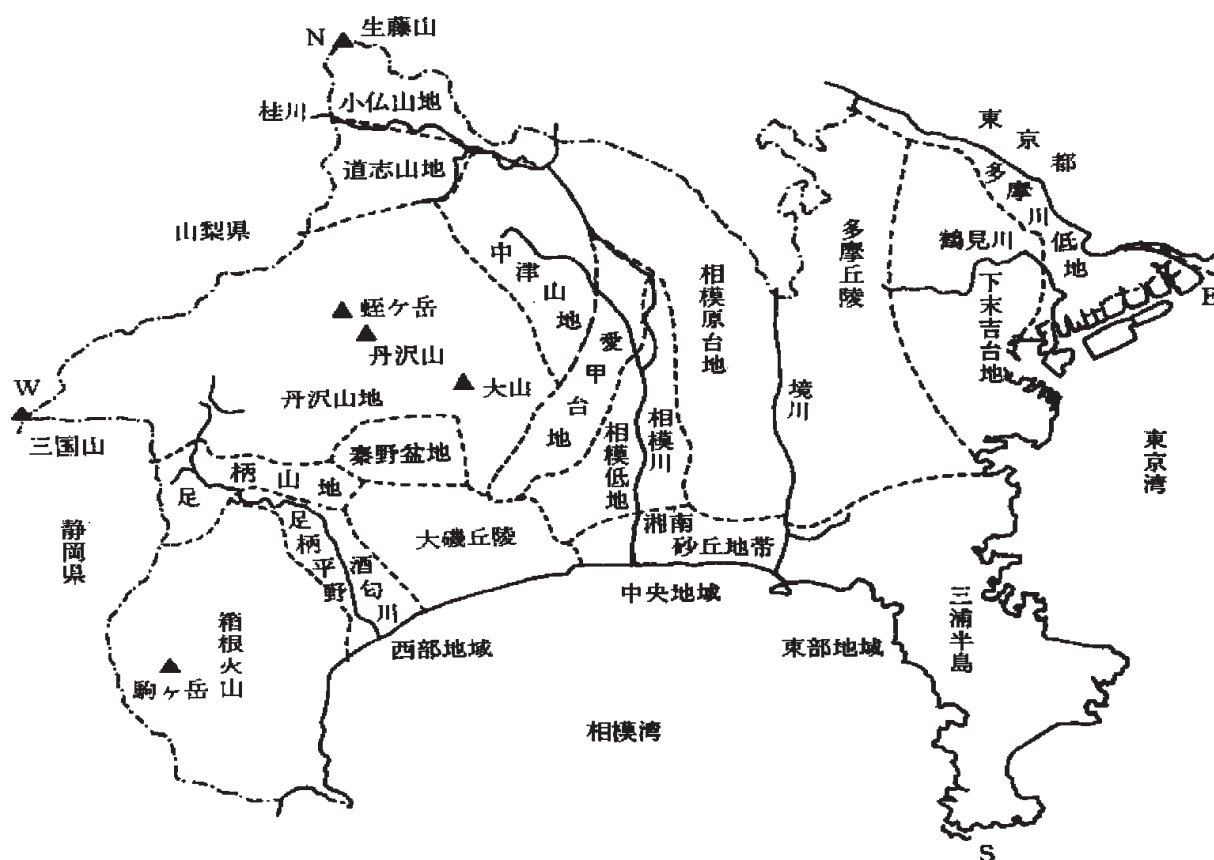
N
生藤山
桂川
小仏山地
道志山地
山梨県
中津山地
愛甲台地
蛭ヶ岳
丹沢山
大山
丹沢山地
W
三国山
秦野盆地
足柄山地
足柄平野
酒匂川
大磯丘陵
相模低地
相模川
相模原台地
境川
湘南砂丘地帯
東京都
多摩川低地
多摩丘陵
鶴見川
下末吉台地
E
東京湾
静岡県
箱根火山
駒ヶ岳
西部地域
中央地域
東部地域
三浦半島
相模湾
S